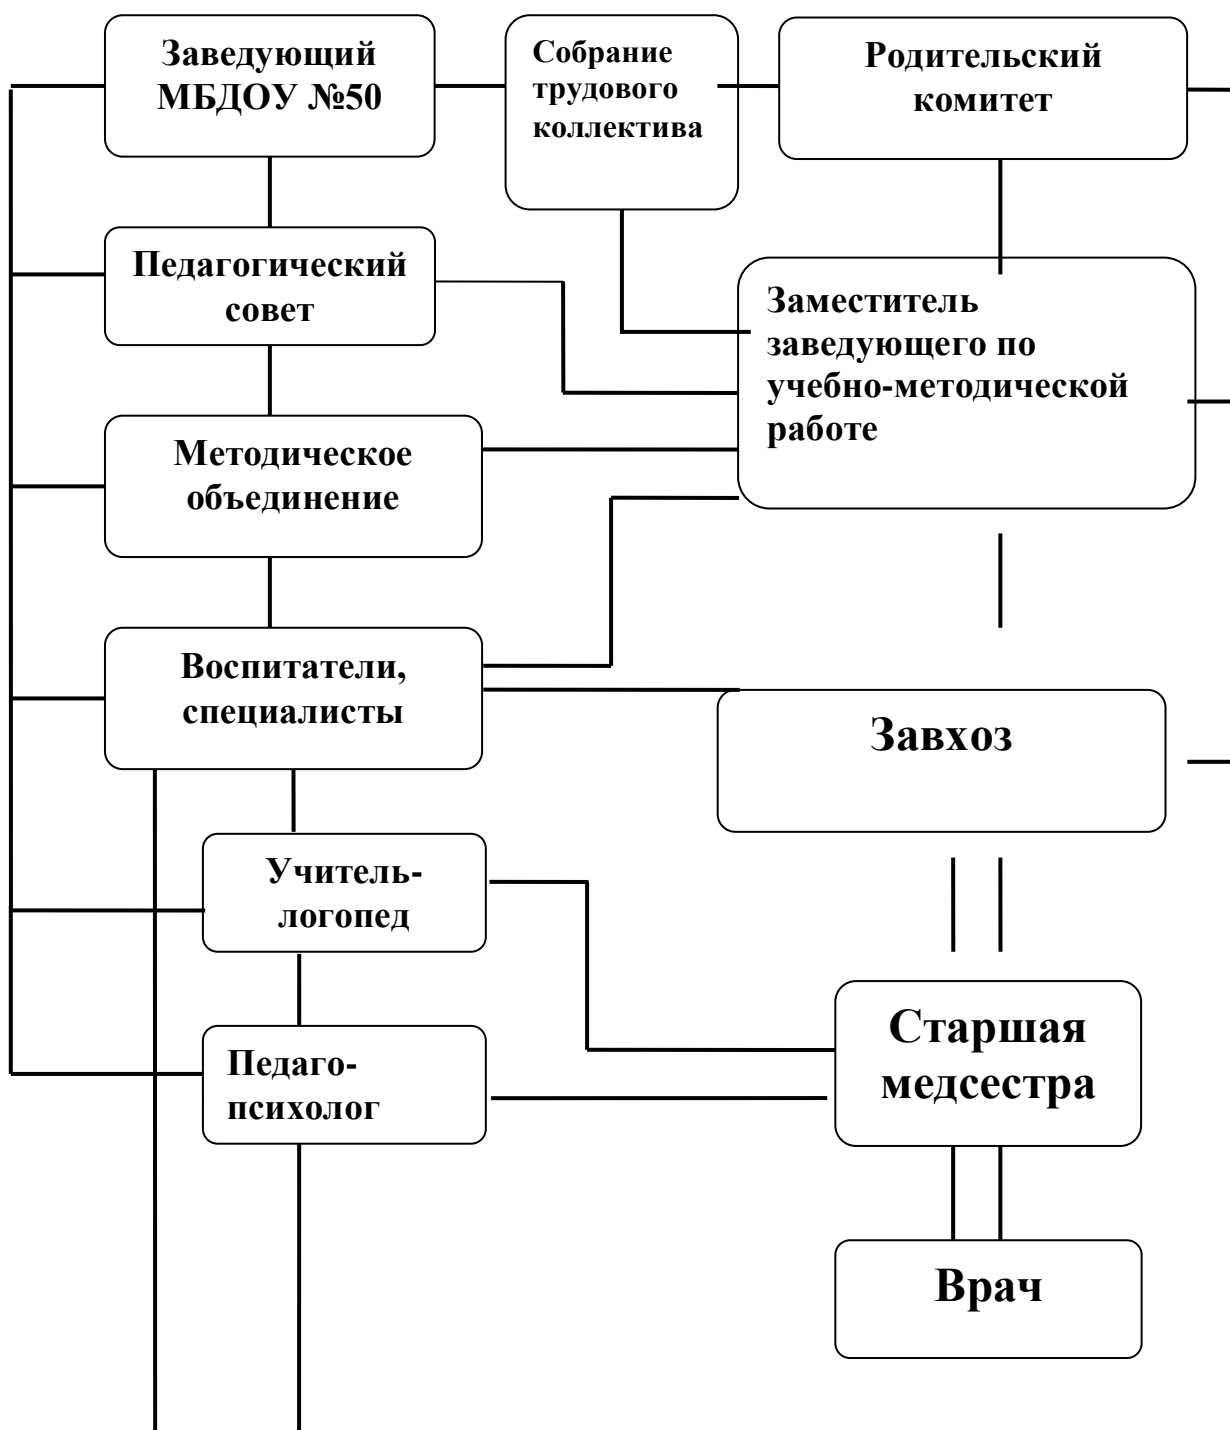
Заведующий МБДОУ №50

Собрание трудового коллектива

Родительский комитет

Педагогический совет

Заместитель заведующего по учебно-методической работе

Методическое объединение

Воспитатели, специалисты

Завхоз

Учитель-логопед

Старшая медсестра

Педагопсихолог

Врач